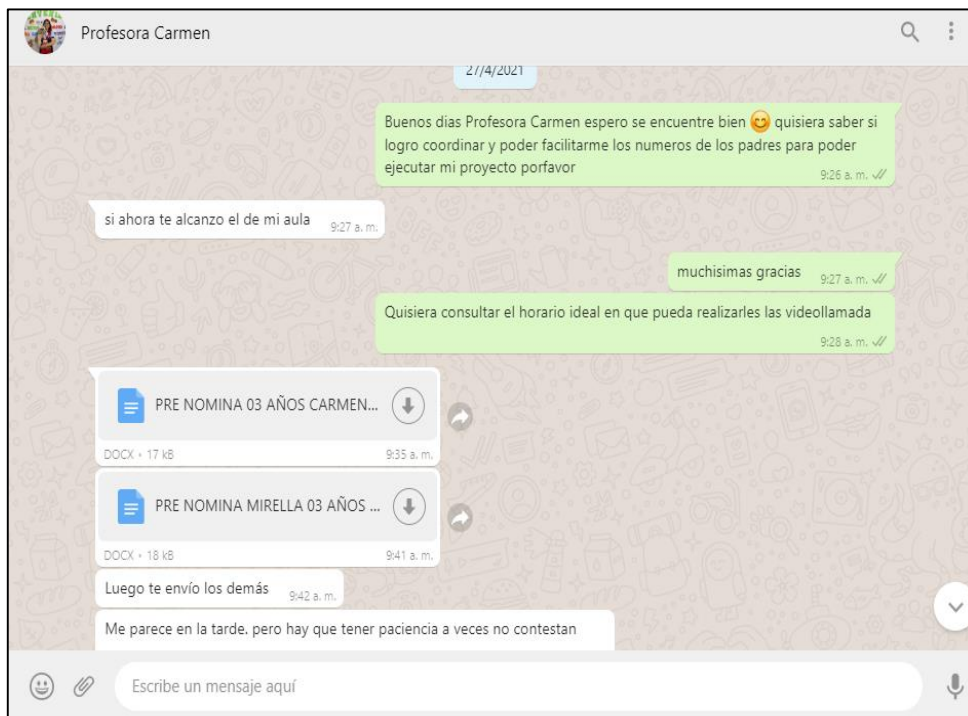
Profesora Carmen

27/4/2021

Buenos dias Profesora Carmen espero se encuentre bien 😊 quisiera saber si logro coordinar y poder facilitarme los numeros de los padres para poder ejecutar mi proyecto porfavor 9:26 a. m.

si ahora te alcanzo el de mi aula 9:27 a. m.

muchisimas gracias 9:27 a. m.

Quisiera consultar el horario ideal en que pueda realizarles las videollamada 9:28 a. m.

PRE NOMINA 03 AÑOS CARMEN...
DOCX • 17 kB 9:35 a. m.

PRE NOMINA MIRELLA 03 AÑOS ...
DOCX • 18 kB 9:41 a. m.

Luego te envío los demás 9:42 a. m.

Me parece en la tarde, pero hay que tener paciencia a veces no contestan

Escribe un mensaje aquí